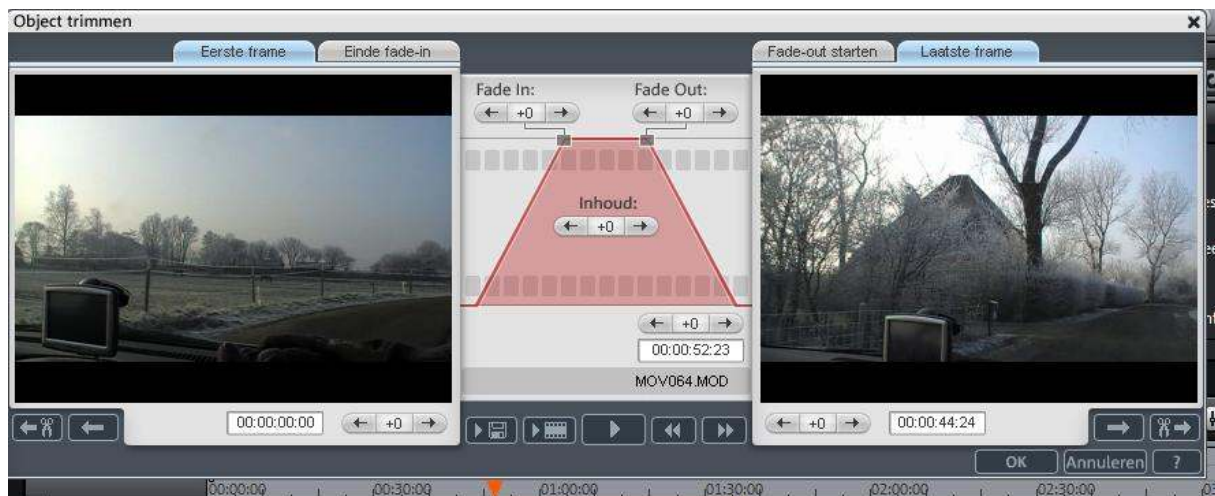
Object trimmen

Eerste frame | Einde fade-in

Fade In:
← +0 →

Fade Out:
← +0 →

Inhoud:
← +0 →

← +0 →
00:00:52:23
MOV064.MOD

Fade-out starten | Laatste frame

00:00:00:00
← +0 →

← +0 →
00:00:44:24

OK
Annuleren
?

00:00:00
00:30:00
01:00:00
01:30:00
02:00:00
02:30:00